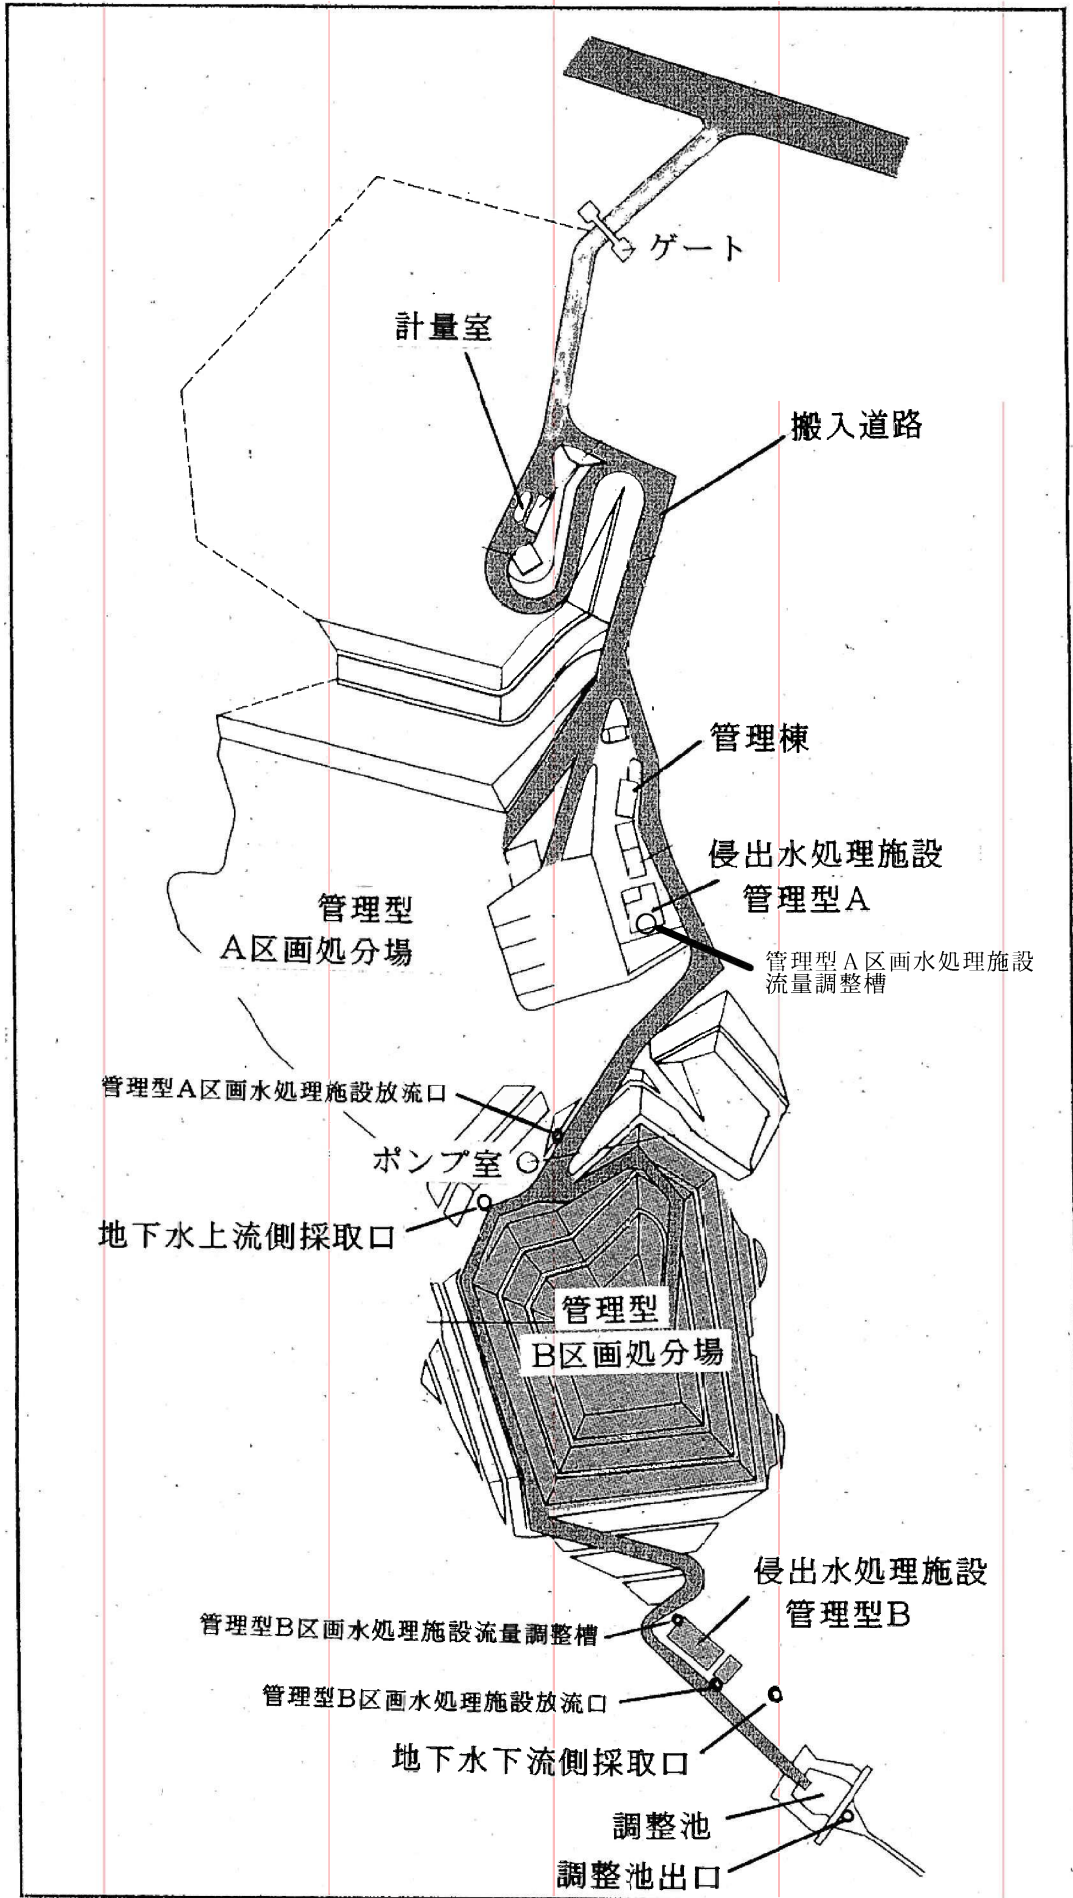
ゲート

計量室

搬入道路

管理棟

侵出水処理施設
管理型A

管理型
A区画処分場

管理型A区画水処理施設
流量調整槽

管理型A区画水処理施設放流口

ポンプ室

地下水上流側採取口

管理型
B区画処分場

侵出水処理施設
管理型B

管理型B区画水処理施設流量調整槽

管理型B区画水処理施設放流口

地下水下流側採取口

調整池

調整池出口